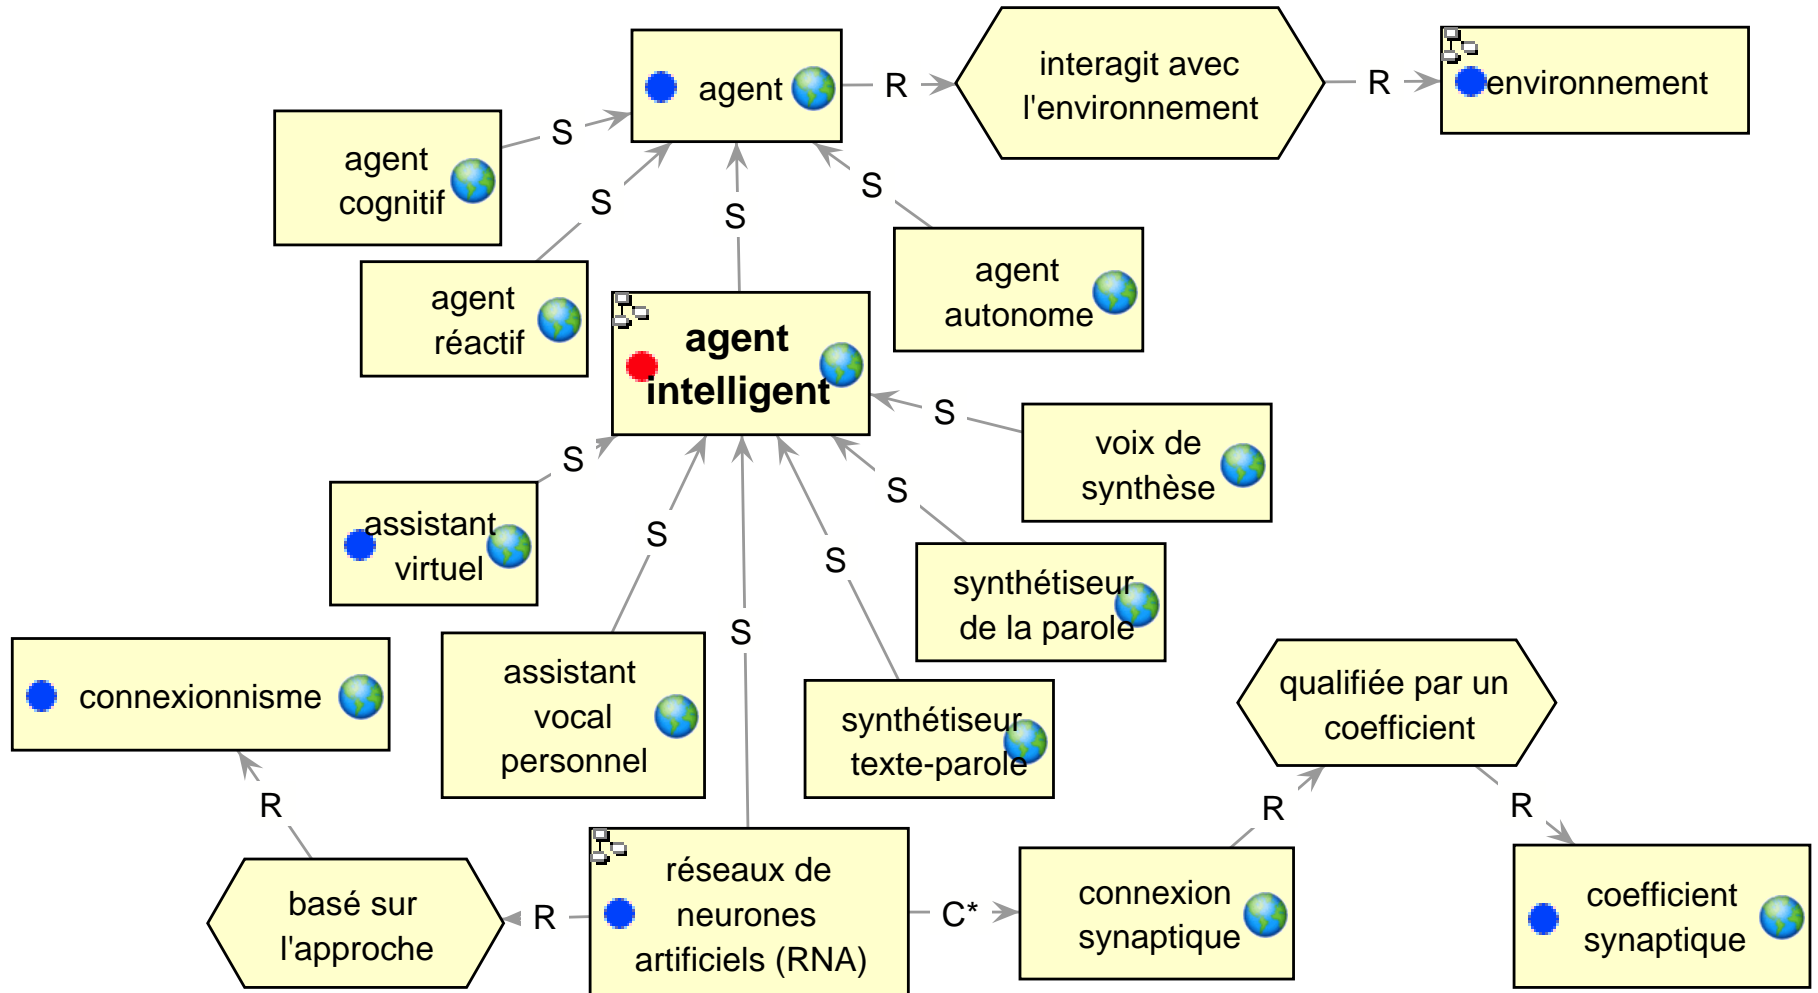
agent

R

interagit avec l'environnement

R

environnement

agent cognitif

S

S

S

S

agent réactif

agent intelligent

agent autonome

S

voix de synthèse

S

assistant virtuel

S

S

synthétiseur de la parole

S

S

connexionnisme

assistant vocal personnel

synthétiseur texte-parole

qualifiée par un coefficient

R

R

R

basé sur l'approche

R

réseaux de neurones artificiels (RNA)

C*

connexion synaptique

coefficient synaptique